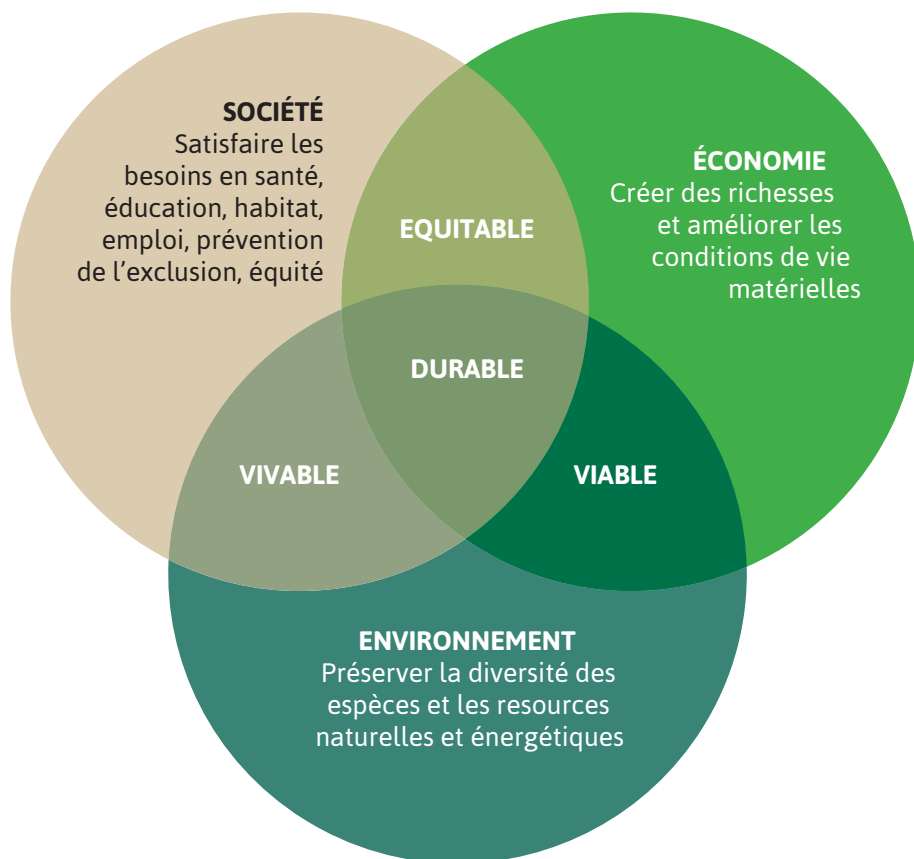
SOCIÉTÉ
Satisfaire les besoins en santé, éducation, habitat, emploi, prévention de l'exclusion, équité

ÉCONOMIE
Créer des richesses et améliorer les conditions de vie matérielles

EQUITABLE

DURABLE

VIVABLE

VIABLE

ENVIRONNEMENT
Préserver la diversité des espèces et les resources naturelles et énergétiques